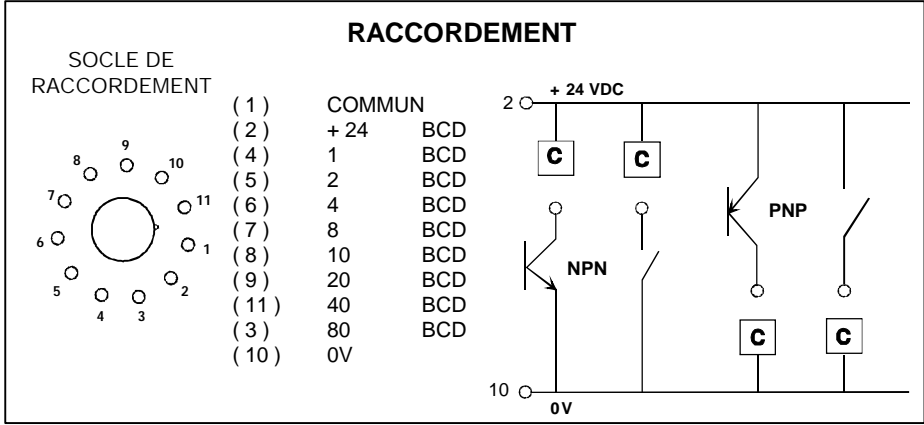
RACCORDEMENT

SOCLE DE RACCORDEMENT

9
8 10
7 11
6 1
5 2
4 3

| | | |
|---|---|---|
| ( 1 ) | COMMUN | |
| ( 2 ) | + 24 | BCD |
| ( 4 ) | 1 | BCD |
| ( 5 ) | 2 | BCD |
| ( 6 ) | 4 | BCD |
| ( 7 ) | 8 | BCD |
| ( 8 ) | 10 | BCD |
| ( 9 ) | 20 | BCD |
| ( 11 ) | 40 | BCD |
| ( 3 ) | 80 | BCD |
| ( 10 ) | 0V | |

2
+ 24 VDC
C
C
PNP
NPN
C
C
10
0V